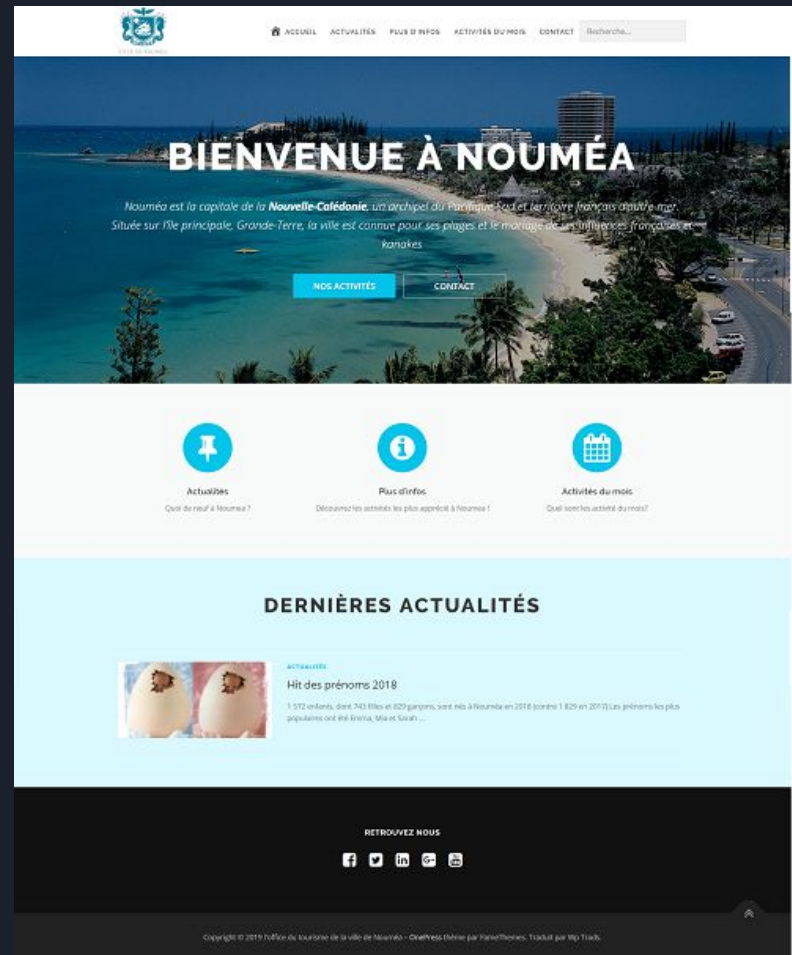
ACCUEIL ACTUALITÉS PLUS D'INFOS ACTIVITÉS DU MOIS CONTACT Recherche...

BIENVENUE À NOUMÉA

Nouméa est la capitale de la **Nouvelle-Calédonie**, un archipel du Pacifique Sud et territoire français d'outre-mer. Située sur l'île principale, Grande-Terre, la ville est connue pour ses plages et le mariage de ses influences françaises et kanakes

NOS ACTIVITÉS CONTACT

Actualités
Quoi de neuf à Nouméa ?

Plus d'infos
Découvrez les activités les plus apprécié à Nouméa !

Activités du mois
Quel sont les activité du mois?

DERNIÈRES ACTUALITÉS

ACTUALITÉS
Hit des prénoms 2018
1 572 enfants, dont 743 filles et 829 garçons, sont nés à Nouméa en 2018 (contre 1 829 en 2017) Les prénoms les plus populaires ont été Emma, Mia et Sarah ...

RETROUVEZ NOUS

Copyright © 2019 l'office du tourisme de la ville de Nouméa - OnePress thème par FameThemes. Traduit par Wp Trads.